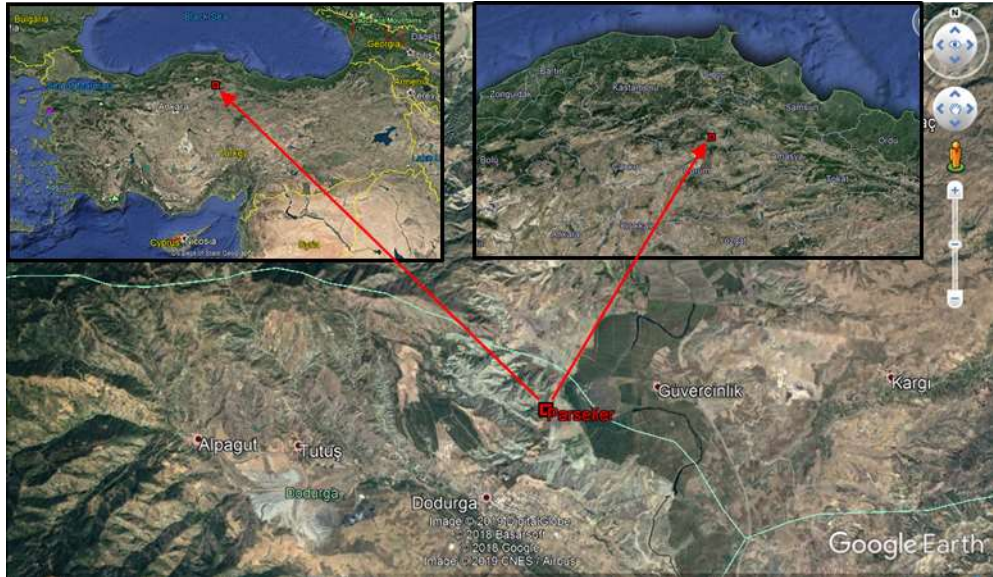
Bulgaria
Black Sea
Georgia
Ankara
Cyprus
Nicosia
Syria
Bartın
Zonguldak
Kastamonu
Samsun
Ordu
Bolu
Tokat
Yozgat
Perşeler
Güvercinlik
Kargı
Alpagut
Tutuş
Dodurga
Dodurga
Image © 2019 DigitalGlobe
© 2018 Basarsoft
© 2018 Google
Image © 2019 CNES / Airbus
Google Earth